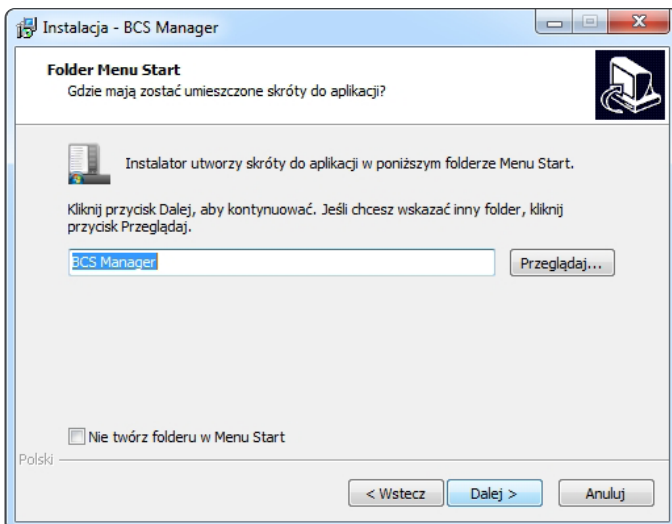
Instalacja - BCS Manager

Folder Menu Start
Gdzie mają zostać umieszczone skróty do aplikacji?

Instalator utworzy skróty do aplikacji w poniższym folderze Menu Start.

Kliknij przycisk Dalej, aby kontynuować. Jeśli chcesz wskazać inny folder, kliknij przycisk Przeglądaj.

BCS Manager

Przeglądaj...

Nie twórz folderu w Menu Start

Polski

< Wstecz

Dalej >

Anuluj